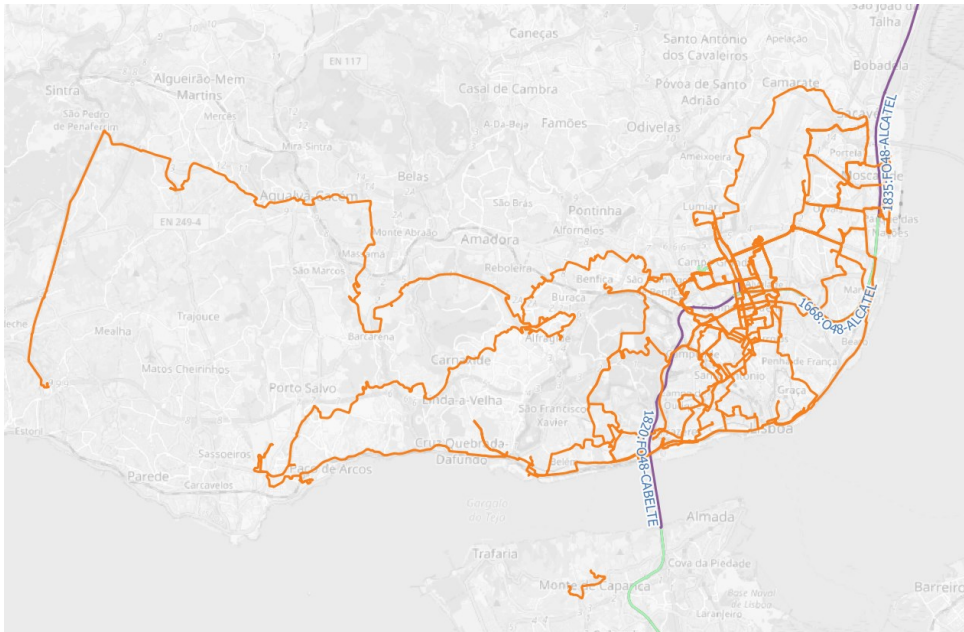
São João da Talha
Canecas
Santo Antonio dos Cavaleiros
Apelação
Bobadela
EN 117
Sintra
Algueirão-Mem Martins
Casal de Cambra
Póvoa de Santo Adrião
Camarate
São Pedro de Penaferrim
Mercês
A-Da-Beja
Famões
Odivelas
Sacavém
Mira Sintra
Ameixoeira
Portela
1835:F048-ALCATEL
Belas
Moscavide
Agualva-Cacém
São Brás
Pontinha
Lumiar
EN 249-4
Monte Abraão
Amadora
Alfornelos
Olivais
Massamá
Reboleira
Campo
São Marcos
Benfica
São Domingos de Benfica
Buraca
Marvila
1668:O48-ALCATEL
Trajouce
Mealha
Barcarena
Alfragide
Carnaxide
Beato
Matos Cheirinhos
Campolide
Penha de França
Porto Salvo
Linda-a-Velha
Santo Condestável
São Francisco Xavier
Graça
Estoril
1820:F048-CABELTE
Lisboa
Sassoeiros
Paço de Arcos
Cruz Quebrada-Dafundo
Belém
Parede
Carcavelos
Gargalo do Tejo
Almada
Trafaria
Cova da Piedade
Monte de Caparica
Base Naval de Lisboa
Laranjeiro
Barreiro